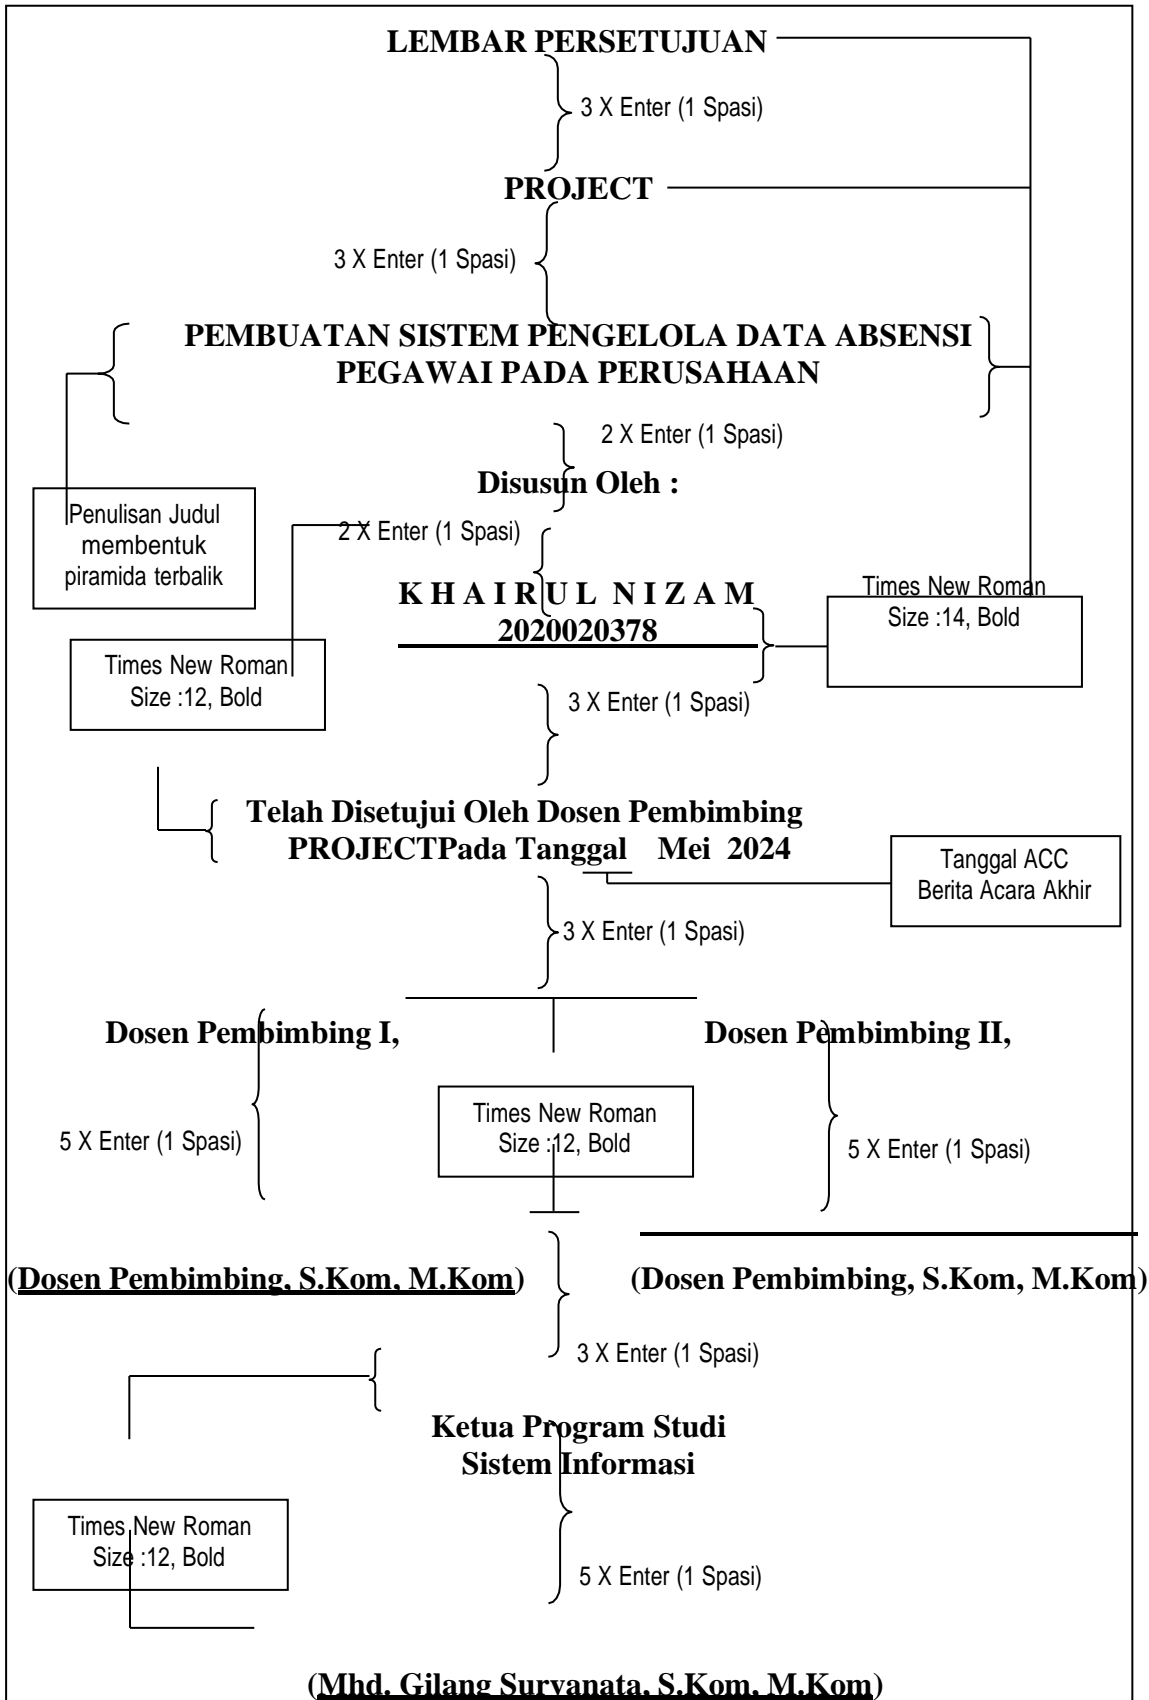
LEMBAR PERSETUJUAN

3 X Enter (1 Spasi)

PROJECT

3 X Enter (1 Spasi)

PEMBUATAN SISTEM PENGELOLA DATA ABSENSI PEGAWAI PADA PERUSAHAAN

2 X Enter (1 Spasi)

Disusun Oleh :

Penulisan Judul membentuk piramida terbalik

2 X Enter (1 Spasi)

K H A I R U L N I Z A M
2020020378

Times New Roman Size :14, Bold

Times New Roman Size :12, Bold

3 X Enter (1 Spasi)

Telah Disetujui Oleh Dosen Pembimbing PROJECTPada Tanggal Mei 2024

Tanggal ACC Berita Acara Akhir

3 X Enter (1 Spasi)

Dosen Pembimbing I,

Dosen Pembimbing II,

5 X Enter (1 Spasi)

Times New Roman Size :12, Bold

5 X Enter (1 Spasi)

(Dosen Pembimbing, S.Kom, M.Kom)

(Dosen Pembimbing, S.Kom, M.Kom)

3 X Enter (1 Spasi)

Ketua Program Studi
Sistem Informasi

Times New Roman Size :12, Bold

5 X Enter (1 Spasi)

(Mhd. Gilang Suryanata, S.Kom, M.Kom)